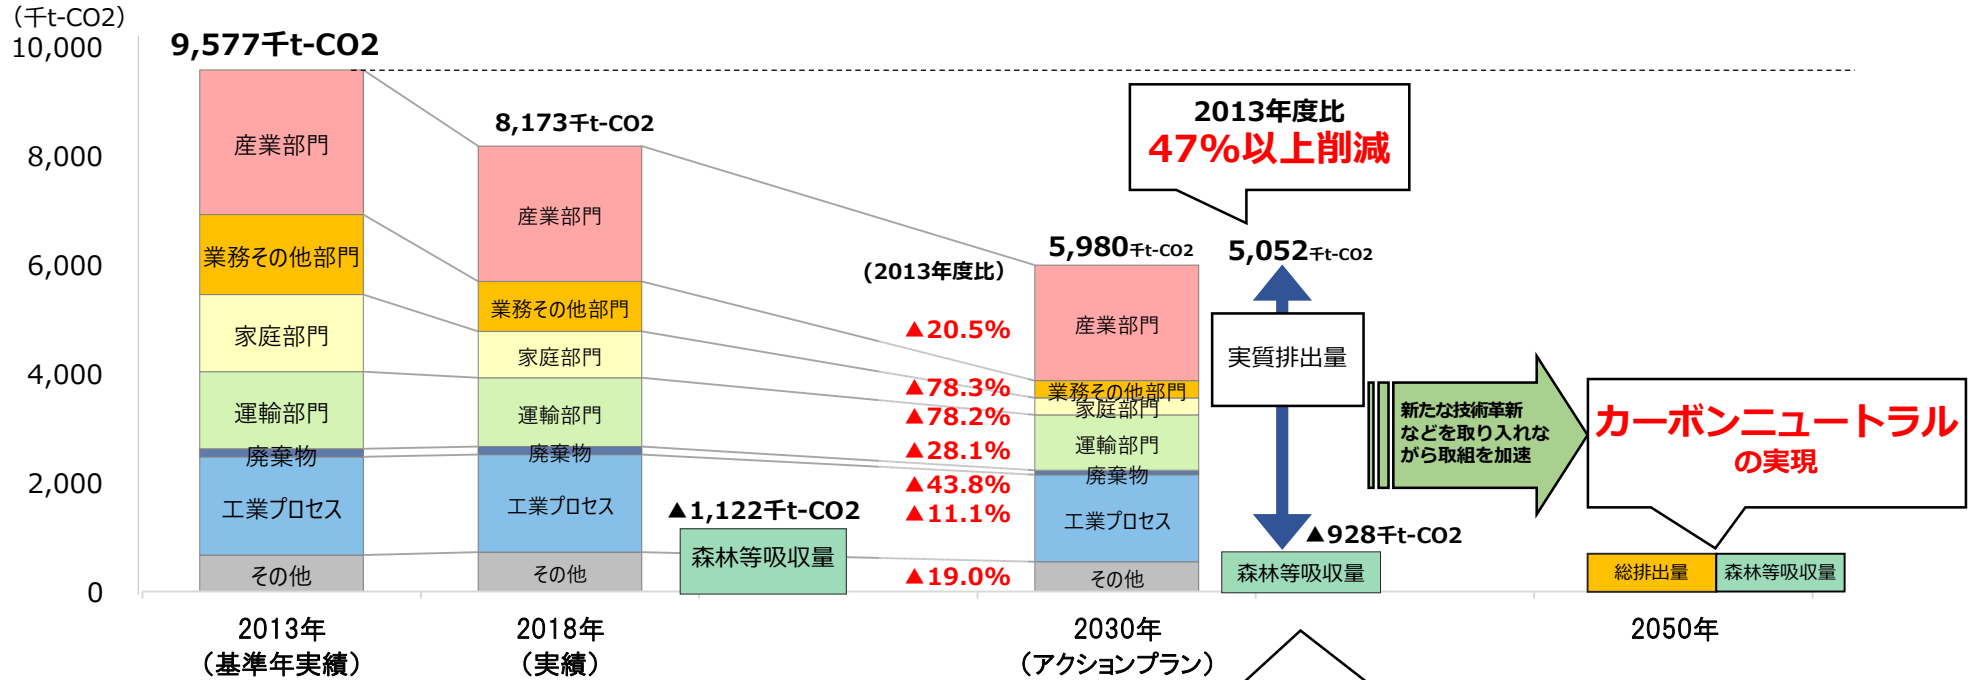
(千t-CO2)
10,000
8,000
6,000
4,000
2,000
0

9,577千t-CO2

産業部門
業務その他部門
家庭部門
運輸部門
廃棄物
工業プロセス
その他

8,173千t-CO2

産業部門
業務その他部門
家庭部門
運輸部門
廃棄物
工業プロセス
その他

▲1,122千t-CO2
森林等吸収量

(2013年度比)
▲20.5%
▲78.3%
▲78.2%
▲28.1%
▲43.8%
▲11.1%
▲19.0%

5,980千t-CO2
産業部門
業務その他部門
家庭部門
運輸部門
廃棄物
工業プロセス
その他

2013年度比
47%以上削減

5,052千t-CO2
実質排出量
▲928千t-CO2
森林等吸収量

新たな技術革新などを取り入れながら取組を加速

カーボンニュートラル
の実現

総排出量
森林等吸収量

2013年
(基準年実績)
2018年
(実績)
2030年
(アクションプラン)
2050年